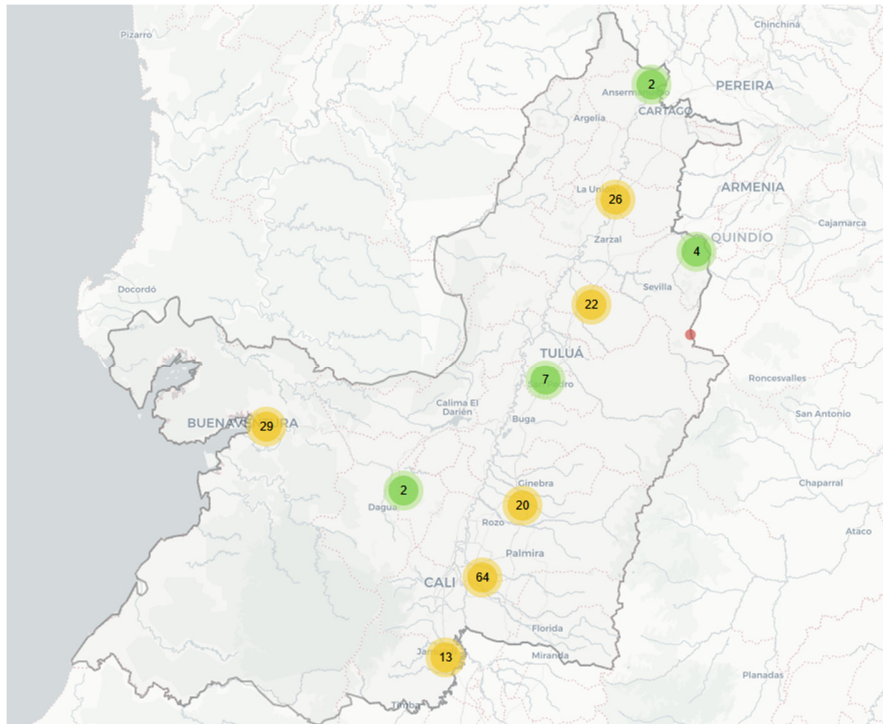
Pizarro
Chinchiná
2
Anserm
PEREIRA
CARTAGO
Argelia
ARMENIA
La Uni
26
Zarzal
Cajamarca
4
QUINDÍO
Docordó
22
Sevilla
TULUÁ
7
Roncesvalles
Calima El Darién
BUENAV
29
RA
Buga
San Antonio
Ginebra
2
Chaparral
20
Dagua
Rozo
Ataco
Palmira
CALI
64
Florida
Miranda
13
Planadas